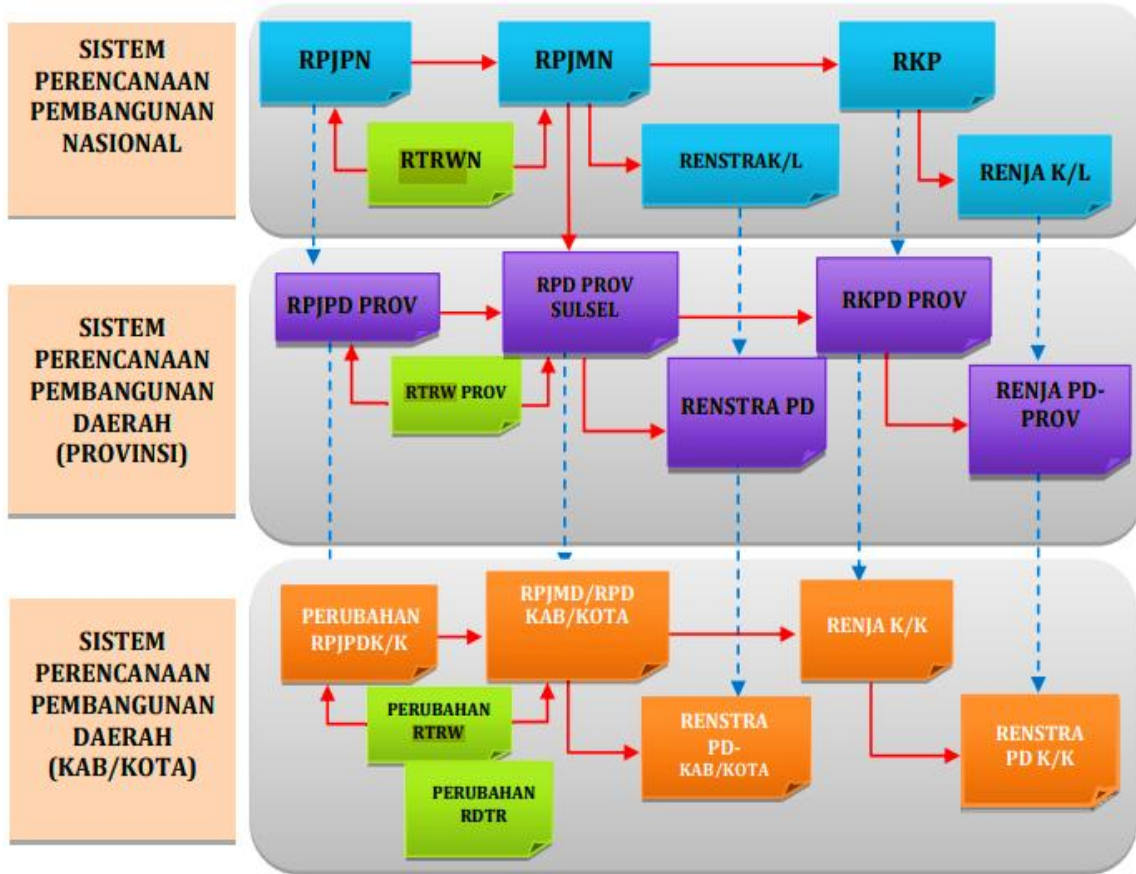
SISTEM PERENCANAAN PEMBANGUNAN NASIONAL

RPJPN

RPJMN

RKP

RTRWN

RENSTRAK/L

RENJA K/L

SISTEM PERENCANAAN PEMBANGUNAN DAERAH (PROVINSI)

RPJPD PROV

RPD PROV SULSEL

RKPD PROV

RTRW PROV

RENSTRA PD

RENJA PD-PROV

SISTEM PERENCANAAN PEMBANGUNAN DAERAH (KAB/KOTA)

PERUBAHAN RPJPDK/K

RPJMD/RPD KAB/KOTA

RENJA K/K

PERUBAHAN RTRW

PERUBAHAN RDTR

RENSTRA PD-KAB/KOTA

RENSTRA PD K/K